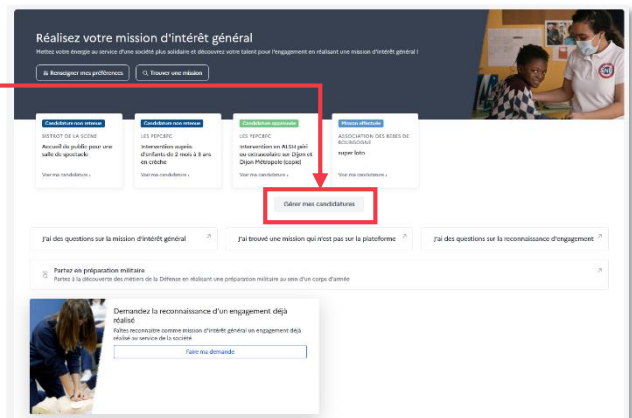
Réalisez votre mission d'intérêt général

Mettez votre énergie au service d'une société plus solidaire et découvrez votre talent pour l'engagement en réalisant une mission d'intérêt général !

Renseigner mes préférences

Trouver une mission

Candidature non retenue
BISTROT DE LA SCENE
Accueil du public pour une salle de spectacle
Voir ma candidature

Candidature non retenue
LES PEPCBFC
Intervention auprès d'enfants de 2 mois à 3 ans en crèche
Voir ma candidature

Candidature acceptée
LES PEPCBFC
Intervention en ALSH péri ou extrascolaire sur Dijon et Dijon Métropole (copie)
Voir ma candidature

Mission effectuée
ASSOCIATION DES BEBES DE BOURGOGNE
super loto
Voir ma candidature

Gérer mes candidatures

J'ai des questions sur la mission d'intérêt général

J'ai trouvé une mission qui n'est pas sur la plateforme

J'ai des questions sur la reconnaissance d'engagement

Partez en préparation militaire
Partez à la découverte des métiers de la Défense en réalisant une préparation militaire au sein d'un corps d'armée

Demandez la reconnaissance d'un engagement déjà réalisé
Faites reconnaître comme mission d'intérêt général un engagement déjà réalisé au service de la société

Faire ma demande